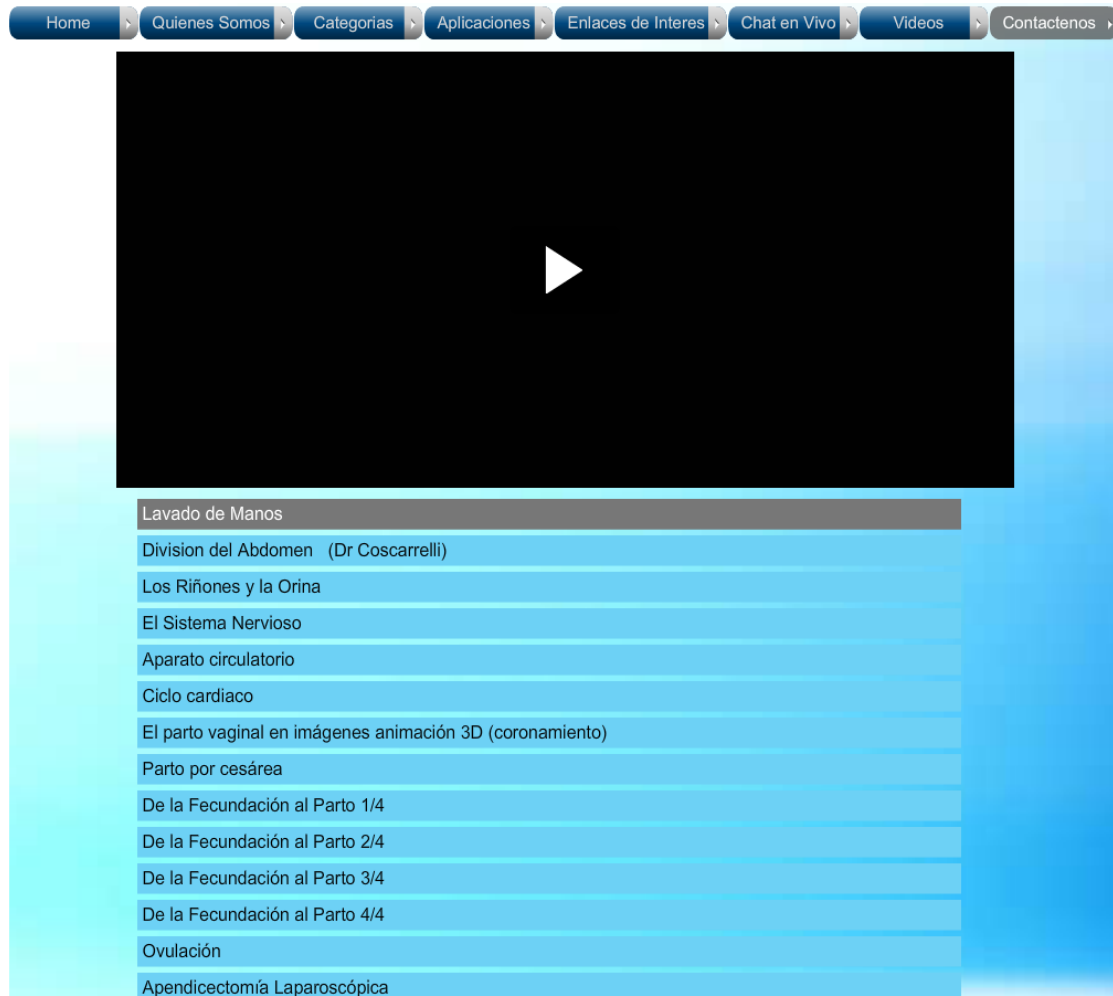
Home Quienes Somos Categorias Aplicaciones Enlaces de Interes Chat en Vivo Videos Contactenos

Lavado de Manos
Division del Abdomen (Dr Coscarrelli)
Los Riñones y la Orina
El Sistema Nervioso
Aparato circulatorio
Ciclo cardiaco
El parto vaginal en imágenes animación 3D (coronamiento)
Parto por cesárea
De la Fecundación al Parto 1/4
De la Fecundación al Parto 2/4
De la Fecundación al Parto 3/4
De la Fecundación al Parto 4/4
Ovulación
Apendicectomía Laparoscópica